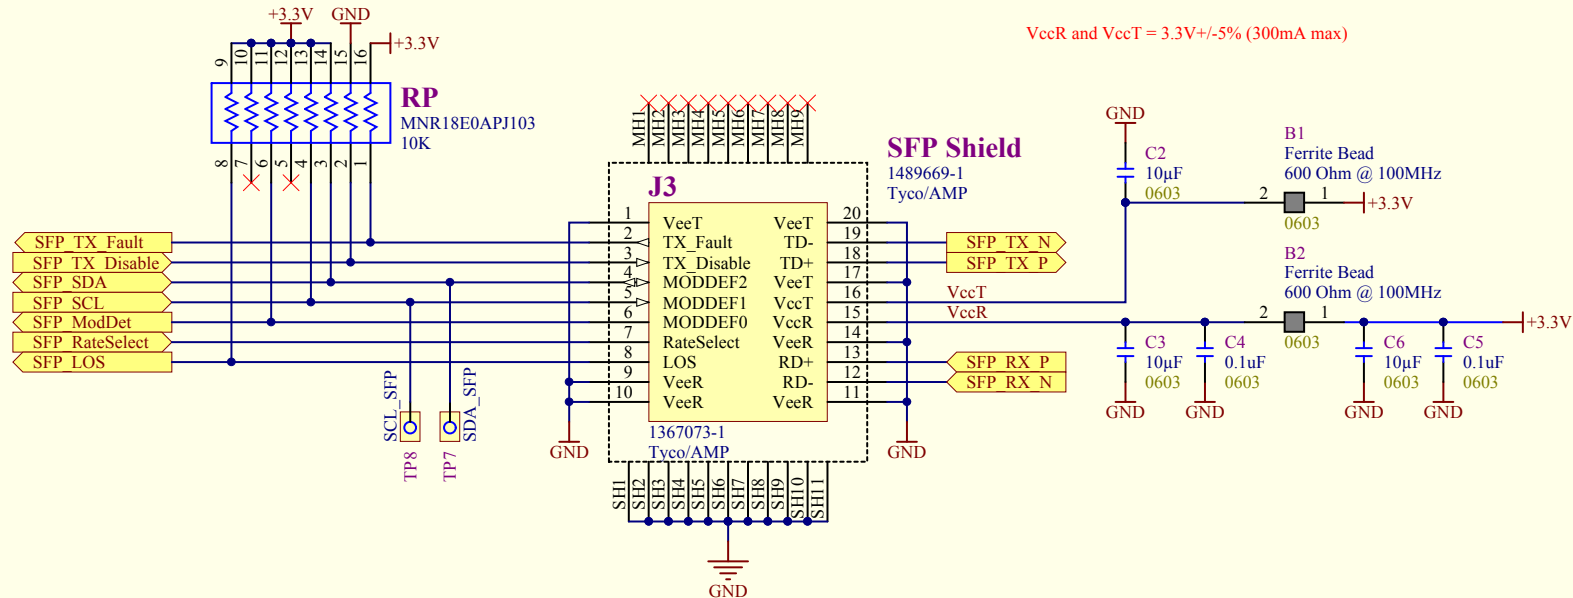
+3.3V GND
+3.3V
9 10 11 12 13 14 15 16
RP
MNR18E0APJ103
10K
8 7 6 5 4 3 2 1

VccR and VccT = 3.3V+/-5% (300mA max)

MH1 MH2 MH3 MH4 MH5 MH6 MH7 MH8 MH9

SFP Shield
1489669-1
Tyco/AMP

J3

SFP_TX_Fault
SFP_TX_Disable
SFP_SDA
SFP_SCL
SFP_ModDet
SFP_RateSelect
SFP_LOS

| Pin | Left | Right | Pin |
|---|---|---|---|
| 1 | VeeT | VeeT | 20 |
| 2 | TX_Fault | TD- | 19 |
| 3 | TX_Disable | TD+ | 18 |
| 4 | MODDEF2 | VeeT | 17 |
| 5 | MODDEF1 | VccT | 16 |
| 6 | MODDEF0 | VccR | 15 |
| 7 | RateSelect | VeeR | 14 |
| 8 | LOS | RD+ | 13 |
| 9 | VeeR | RD- | 12 |
| 10 | VeeR | VeeR | 11 |

1367073-1
Tyco/AMP

SFP_TX_N
SFP_TX_P
VccT
VccR
SFP_RX_P
SFP_RX_N

GND
C2
10µF
0603
2 1
B1
Ferrite Bead
600 Ohm @ 100MHz
0603
+3.3V

B2
Ferrite Bead
600 Ohm @ 100MHz
2 1
0603
+3.3V

C3
10µF
0603
C4
0.1uF
0603
C6
10µF
0603
C5
0.1uF
0603
GND GND GND GND

SCL_SFP
SDA_SFP
TP8
TP7

GND
GND

SH1 SH2 SH3 SH4 SH5 SH6 SH7 SH8 SH9 SH10 SH11

GND